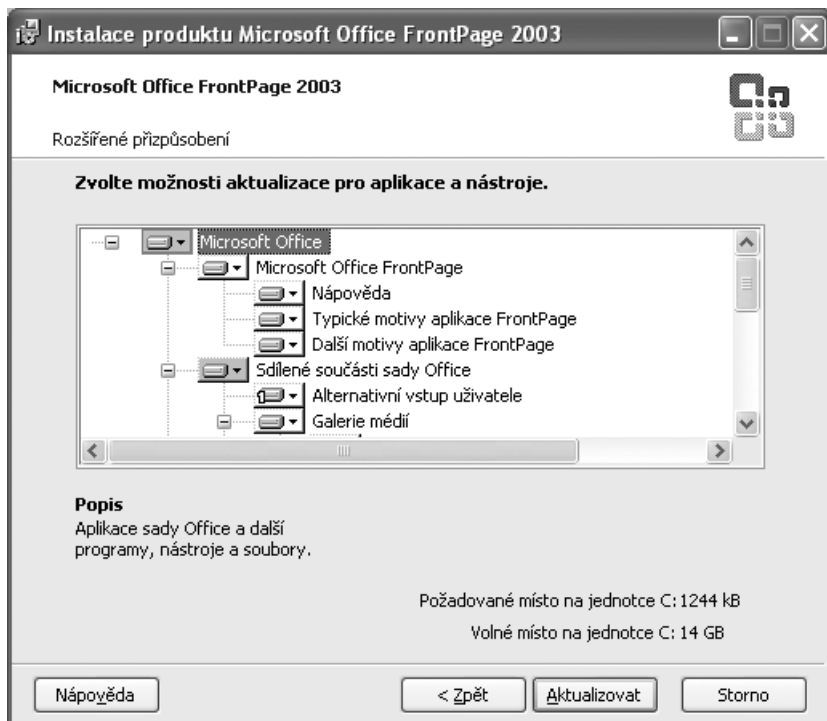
Instalace produktu Microsoft Office FrontPage 2003

Microsoft Office FrontPage 2003

Rozšířené přizpůsobení

Zvolte možnosti aktualizace pro aplikace a nástroje.

Microsoft Office
Microsoft Office FrontPage
Nápověda
Typické motivy aplikace FrontPage
Další motivy aplikace FrontPage
Sdílené součásti sady Office
Alternativní vstup uživatele
Galerie médií

Popis
Aplikace sady Office a další programy, nástroje a soubory.

Požadované místo na jednotce C: 1244 kB

Volné místo na jednotce C: 14 GB

Nápověda

< Zpět

Aktualizovat

Storno